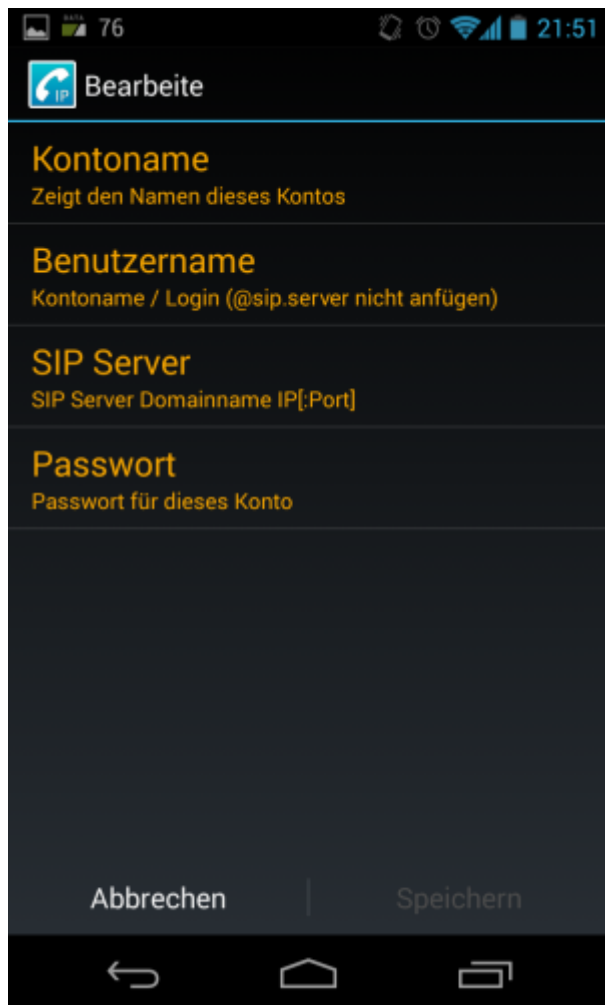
76 21:51

IP Bearbeite

Kontoname
Zeigt den Namen dieses Kontos

Benutzername
Kontoname / Login (@sip.server nicht anfügen)

SIP Server
SIP Server Domainname IP[:Port]

Passwort
Passwort für dieses Konto

Abbrechen Speichern